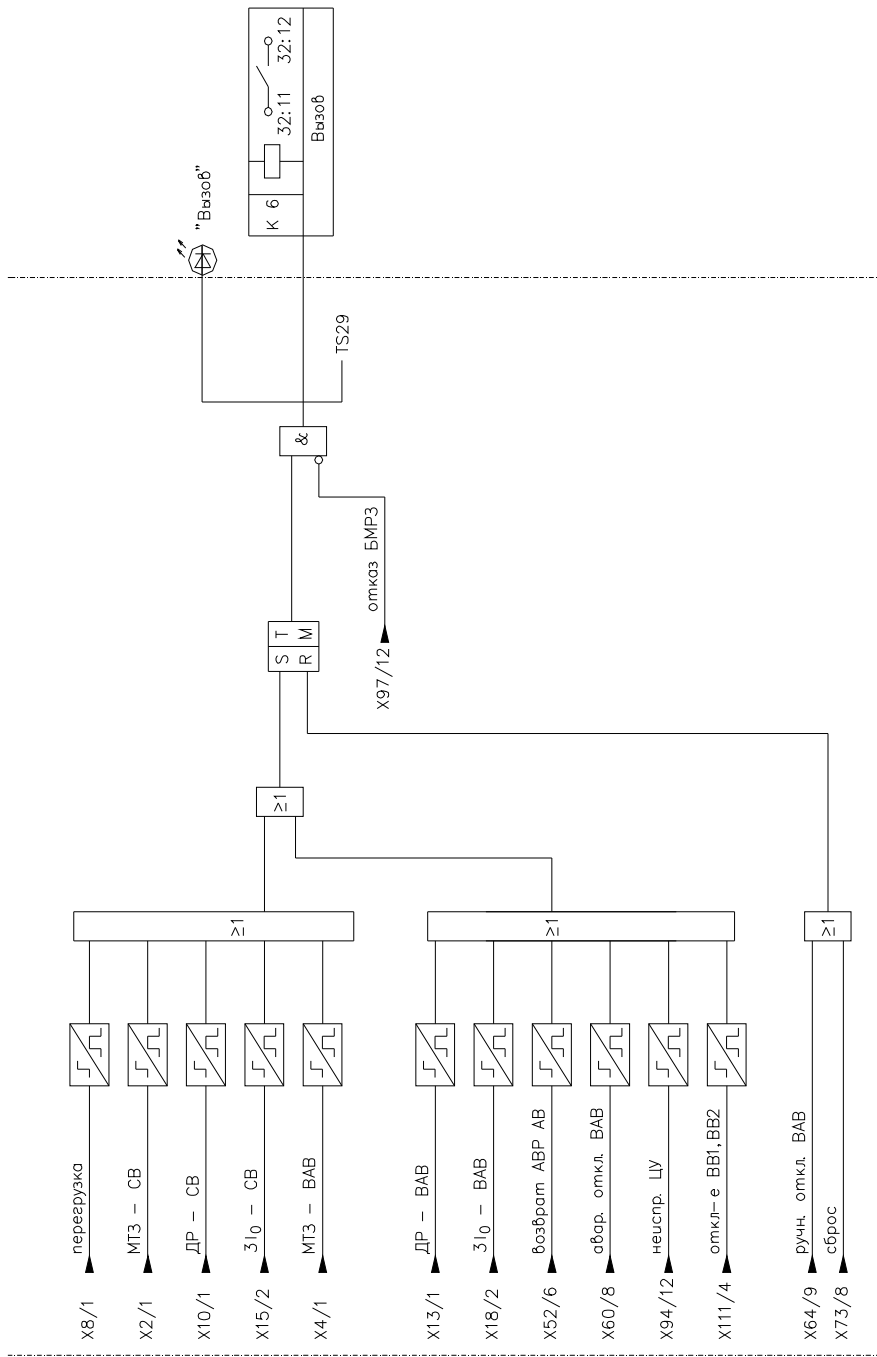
"Вызов"

К 6

32:11

32:12

Вызов

TS29

&

отказ БМРЗ

X97/12

S T M
R

≥1

≥1

≥1

≥1

перегрузка
X8/1

МТЗ – СВ
X2/1

ДР – СВ
X10/1

$3I_0$ – СВ
X15/2

МТЗ – ВАВ
X4/1

ДР – ВАВ
X13/1

$3I_0$ – ВАВ
X18/2

возврат АВР АВ
X52/6

авар. откл. ВАВ
X60/8

неиспр. ЦУ
X94/12

откл–е ВВ1, ВВ2
X11/4

ручн. откл. ВАВ
X64/9

сброс
X73/8